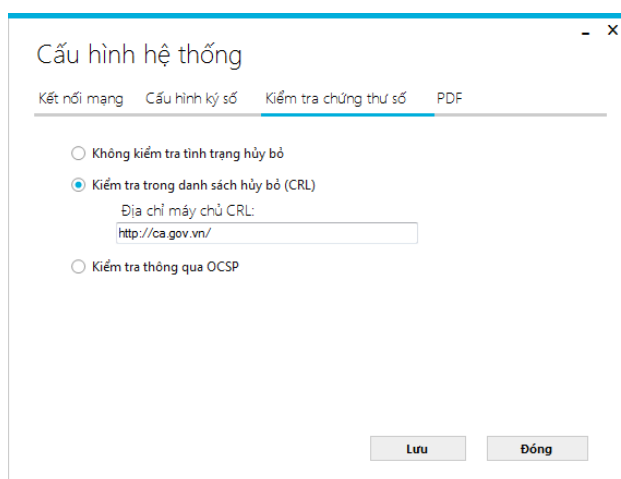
- ×

Cấu hình hệ thống

Kết nối mạng Cấu hình ký số Kiểm tra chứng thư số PDF

Không kiểm tra tình trạng hủy bỏ

Kiểm tra trong danh sách hủy bỏ (CRL)

Địa chỉ máy chủ CRL:

http://ca.gov.vn/

Kiểm tra thông qua OCSP

Lưu

Đóng